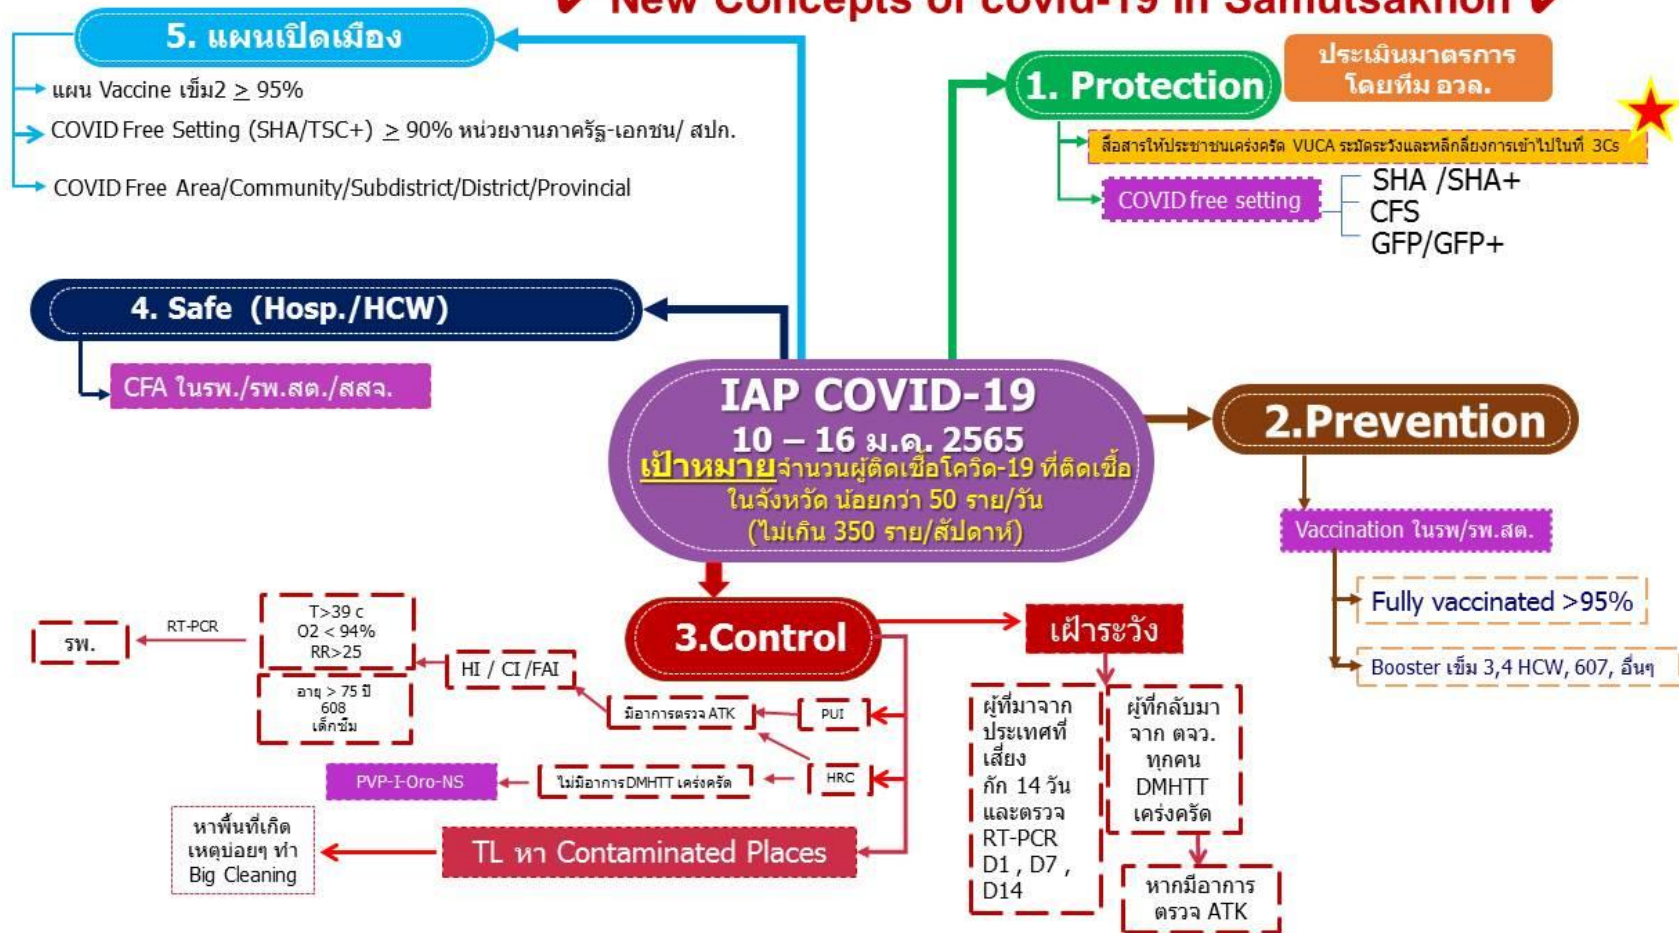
New Concepts of Covid-19 in Samutsakhon

5. แผนเปิดเมือง

แผน Vaccine เข็ม2 $\geq$ 95%

COVID Free Setting (SHA/TSC+) $\geq$ 90% หน่วยงานภาครัฐ-เอกชน/ สปก.

COVID Free Area/Community/Subdistrict/District/Provincial

1. Protection

ประเมินมาตรการ โดยทีม อวล.

สื่อสารให้ประชาชนเคร่งครัด VUCA ระมัดระวังและหลีกเลี่ยงการเข้าไปในที่ 3Cs

COVID free setting

SHA /SHA+
CFS
GFP/GFP+

4. Safe (Hosp./HCW)

CFA ในรพ./รพ.สต./สสจ.

IAP COVID-19
10 – 16 ม.ค. 2565
เป้าหมายจำนวนผู้ติดเชื้อโควิด-19 ที่ติดเชื้อในจังหวัด น้อยกว่า 50 ราย/วัน
(ไม่เกิน 350 ราย/สัปดาห์)

2.Prevention

Vaccination ในรพ/รพ.สต.

Fully vaccinated >95%

Booster เข็ม 3,4 HCW, 607, อื่นๆ

3.Control

เฝ้าระวัง

ผู้ที่มาจากประเทศที่เสี่ยง กัก 14 วัน และตรวจ RT-PCR D1 , D7 , D14

ผู้ที่กลับมาจาก ตจว. ทุกคน DMHTT เคร่งครัด

หากมีอาการ ตรวจ ATK

รพ.

RT-PCR

T>39 c
O2 < 94%
RR>25

อายุ > 75 ปี
608
เด็กเล็ก

HI / CI /FAI

มีอาการตรวจ ATK

PUI

HRC

PVP-I-Oro-NS

ไม่มีอาการDMHTT เคร่งครัด

หาพื้นที่เกิดเหตุบ่อยๆ ทำ Big Cleaning

TL หา Contaminated Places